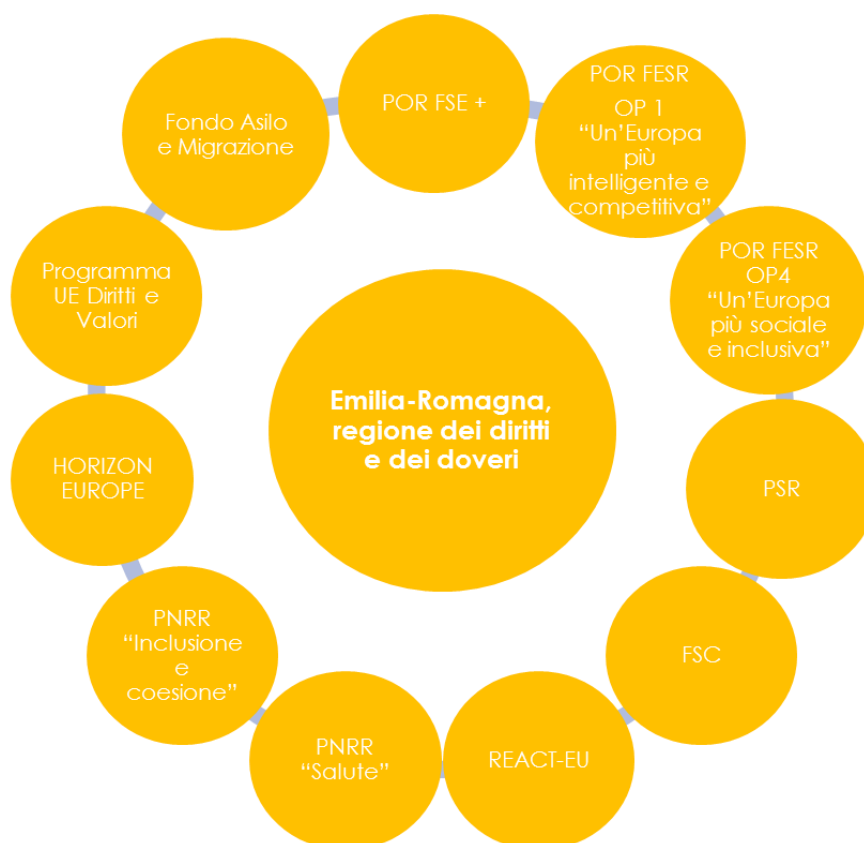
Emilia-Romagna, regione dei diritti e dei doveri

POR FSE +

POR FESR OP 1 “Un’Europa più intelligente e competitiva”

POR FESR OP4 “Un’Europa più sociale e inclusiva”

PSR

FSC

REACT-EU

PNRR “Salute”

PNRR “Inclusione e coesione”

HORIZON EUROPE

Programma UE Diritti e Valori

Fondo Asilo e Migrazione